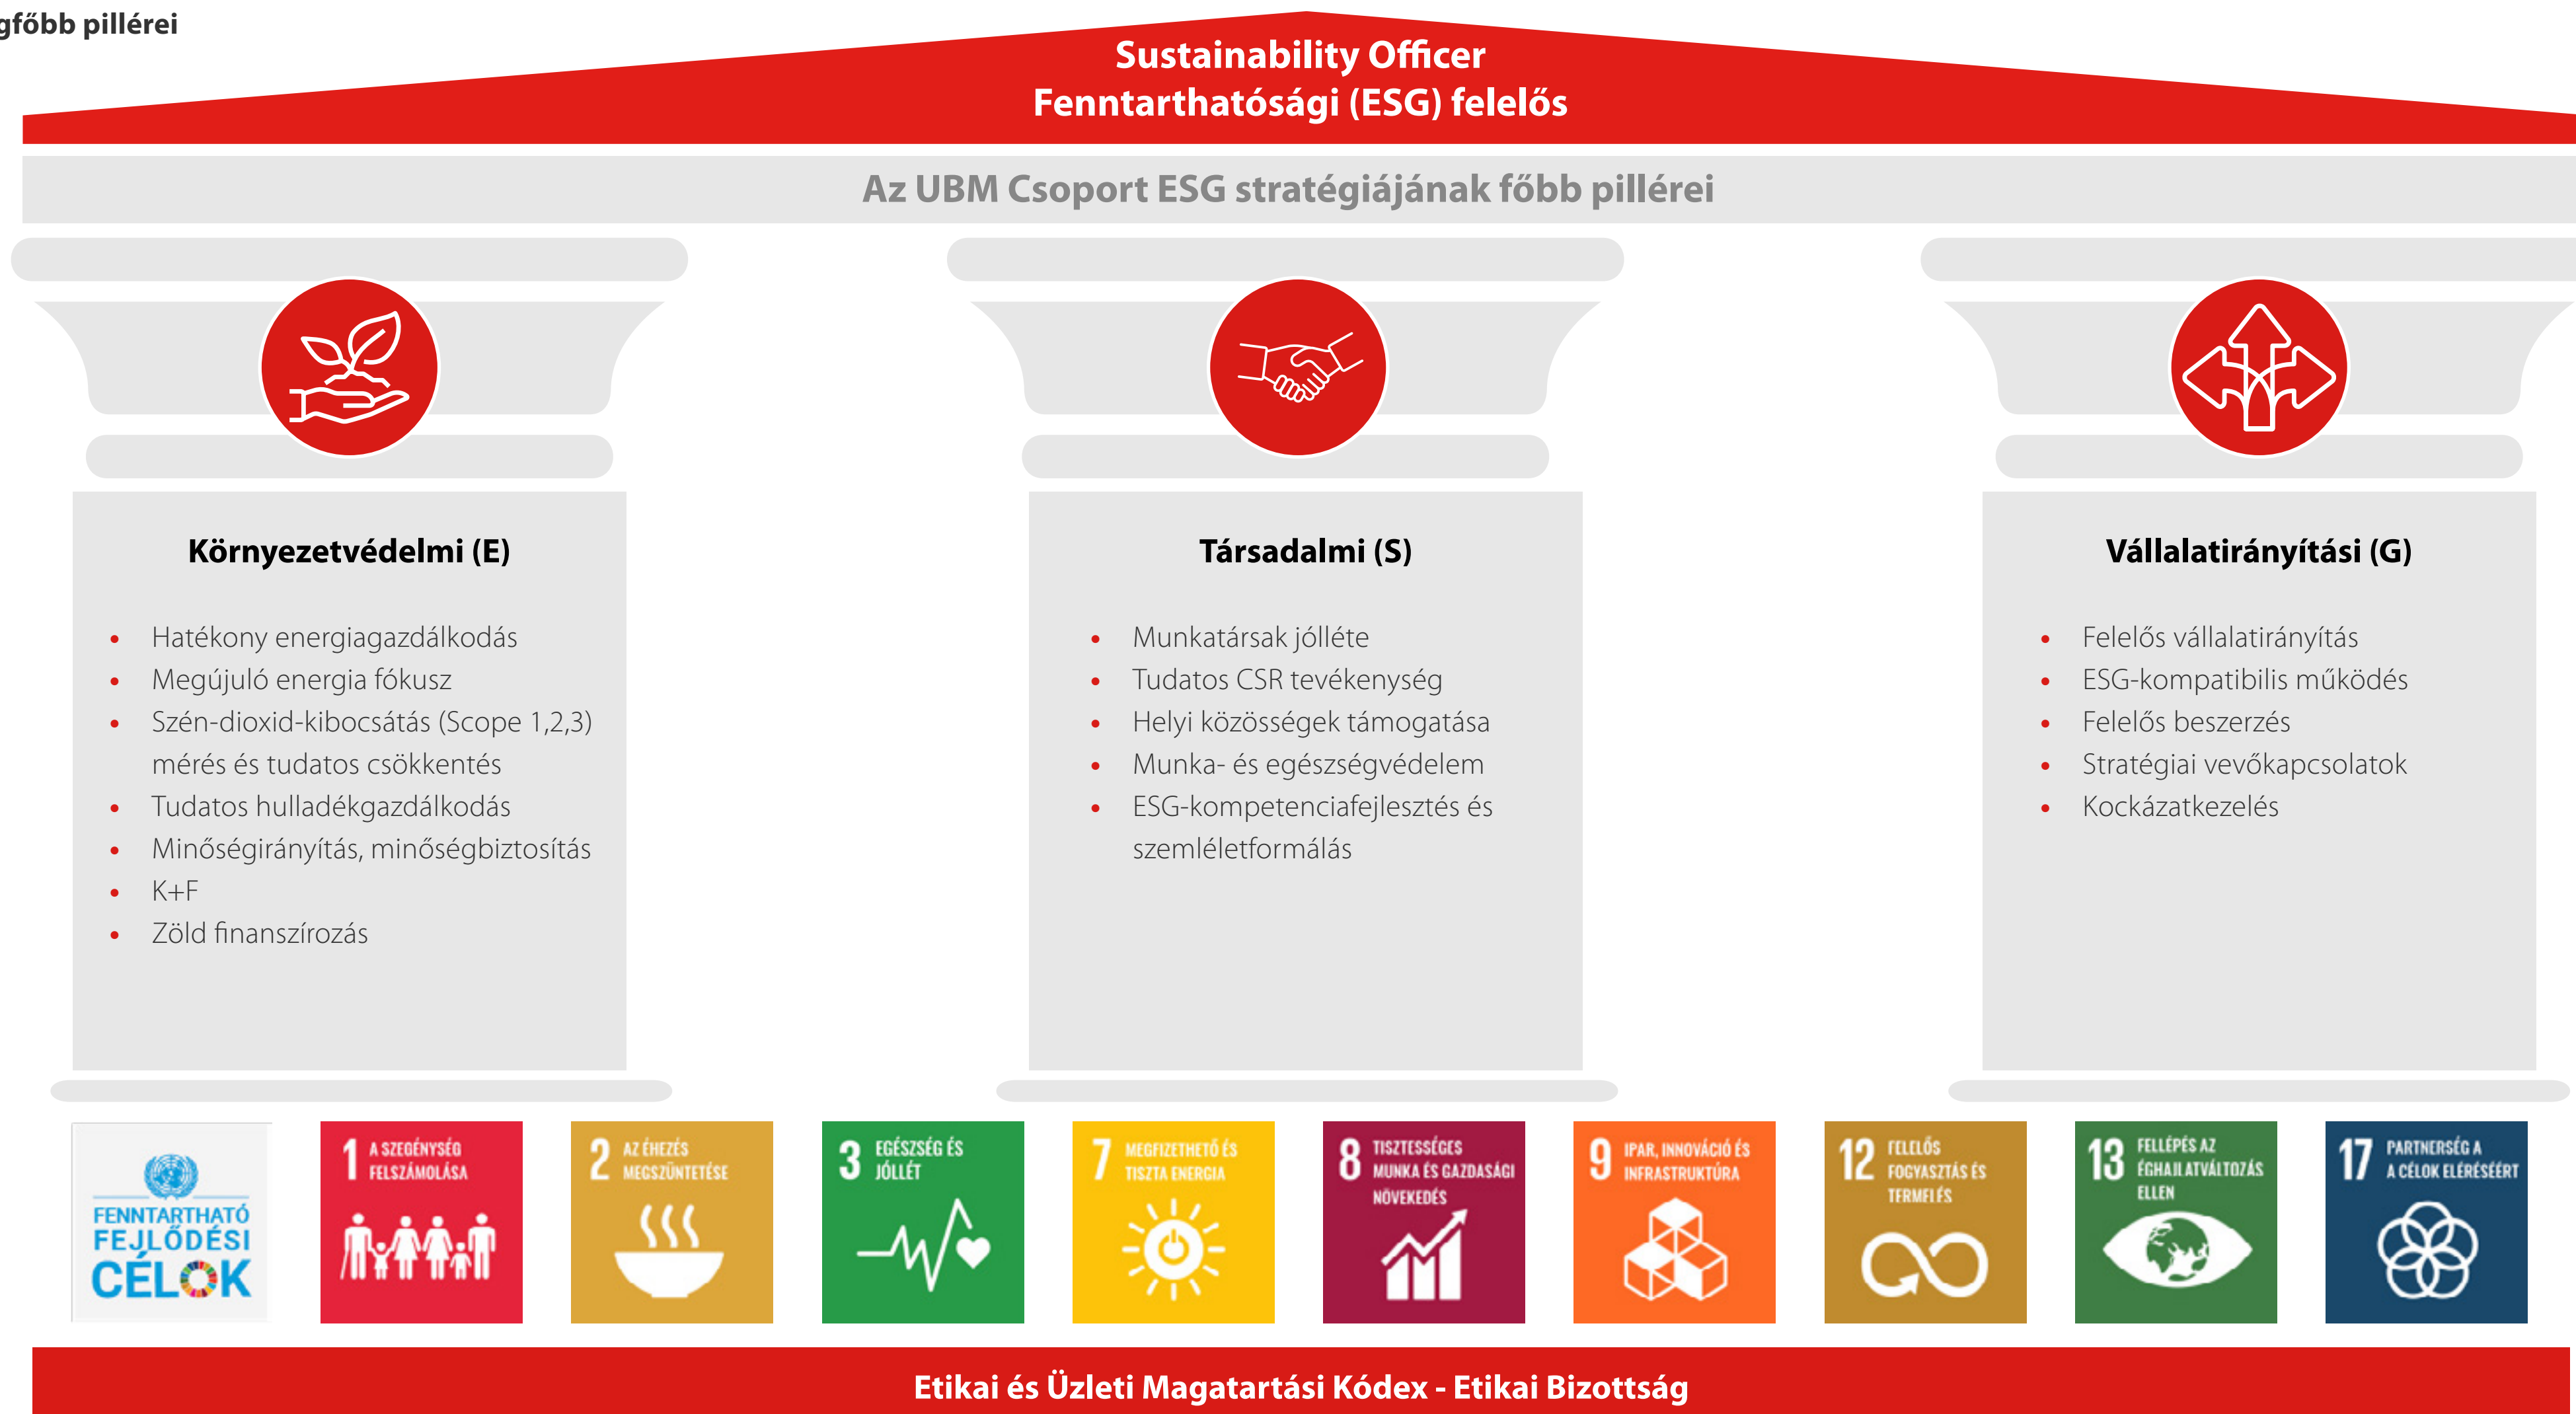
gfőbb pillérei

Sustainability Officer
Fenntarthatósági (ESG) felelős

Az UBM Csoport ESG stratégiájának főbb pillérei

Környezetvédelmi (E)

- Hatékony energiagazdálkodás
- Megújuló energia fókusz
- Szén-dioxid-kibocsátás (Scope 1,2,3) mérés és tudatos csökkentés
- Tudatos hulladékgazdálkodás
- Minőségirányítás, minőségbiztosítás
- K+F
- Zöld finanszírozás

Társadalmi (S)

- Munkatársak jólléte
- Tudatos CSR tevékenység
- Helyi közösségek támogatása
- Munka- és egészségvédelem
- ESG-kompetenciafejlesztés és szemléletformálás

Vállalatirányítási (G)

- Felelős vállalatirányítás
- ESG-kompatibilis működés
- Felelős beszerzés
- Stratégiai vevőkapcsolatok
- Kockázatkezelés

FENNTARTHATÓ FEJLŐDÉSI CÉLOK

1 A SZEGÉNYSÉG FELSZÁMOLÁSA

2 AZ ÉHEZÉS MEGSZÜNTETÉSE

3 EGÉSZSÉG ÉS JÓLLÉT

7 MEGFIZETHETŐ ÉS TISZTA ENERGIA

8 TISZTESSÉGES MUNKA ÉS GAZDASÁGI NÖVEKEDÉS

9 IPAR, INNOVÁCIÓ ÉS INFRASTRUKTÚRA

12 FELELŐS FOGYASZTÁS ÉS TERMELÉS

13 FELLÉPÉS AZ ÉGHAJLATVÁLTOZÁS ELLEN

17 PARTNERSÉG A CÉLOK ELÉRÉSÉÉRT

Etikai és Üzleti Magatartási Kódex - Etikai Bizottság